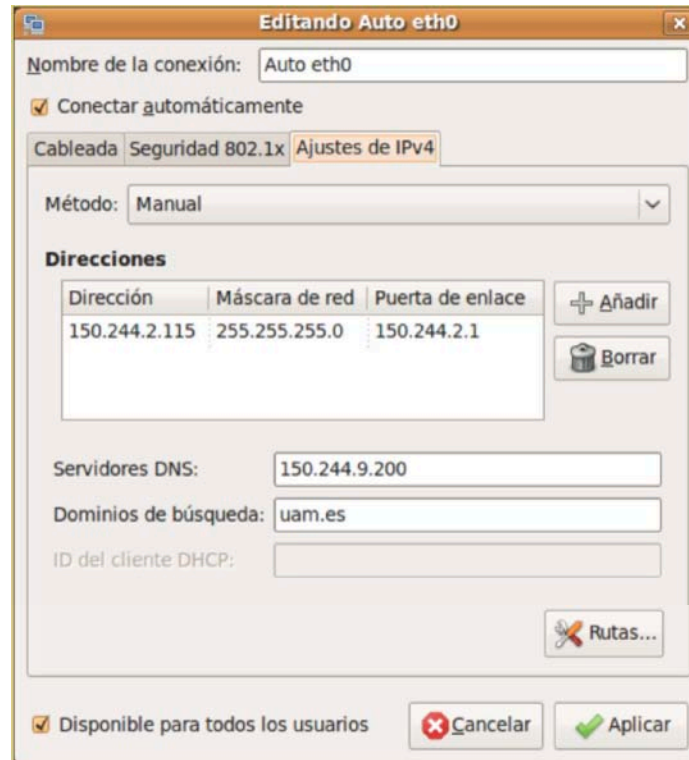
Editando Auto eth0

Nombre de la conexión: Auto eth0

Conectar automáticamente

Cableada | Seguridad 802.1x | Ajustes de IPv4

Método: Manual

Direcciones

| Dirección | Máscara de red | Puerta de enlace |
|---|---|---|
| 150.244.2.115 | 255.255.255.0 | 150.244.2.1 |

Añadir

Borrar

Servidores DNS: 150.244.9.200

Dominios de búsqueda: uam.es

ID del cliente DHCP:

Rutas...

Disponible para todos los usuarios

Cancelar

Aplicar